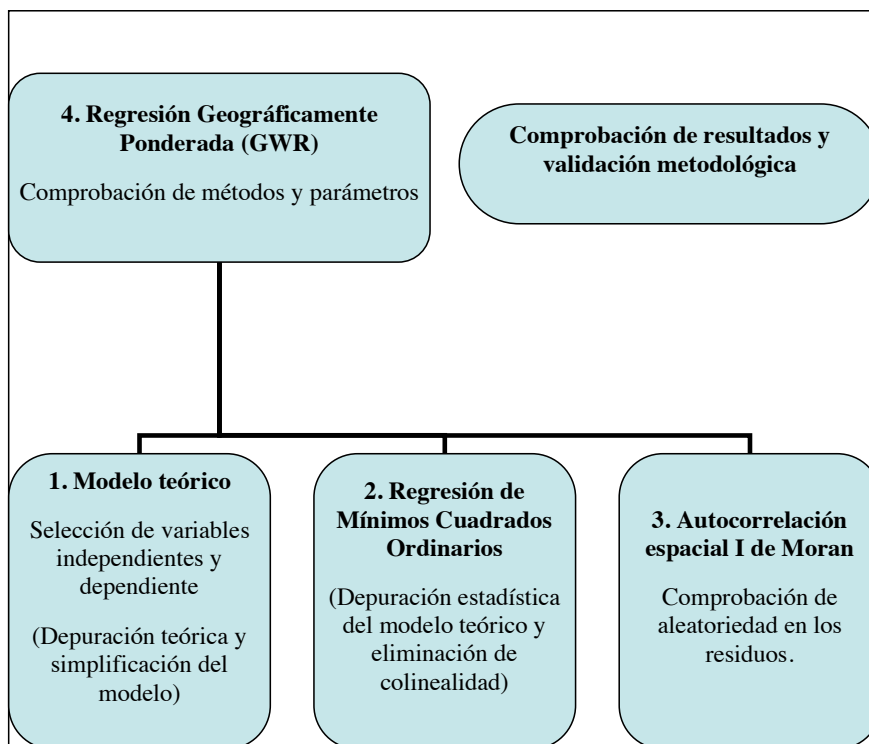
**4. Regresión Geográficamente Ponderada (GWR)**

Comprobación de métodos y parámetros

**Comprobación de resultados y validación metodológica**

**1. Modelo teórico**

Selección de variables independientes y dependiente

(Depuración teórica y simplificación del modelo)

**2. Regresión de Mínimos Cuadrados Ordinarios**

(Depuración estadística del modelo teórico y eliminación de colinealidad)

**3. Autocorrelación espacial I de Moran**

Comprobación de aleatoriedad en los residuos.